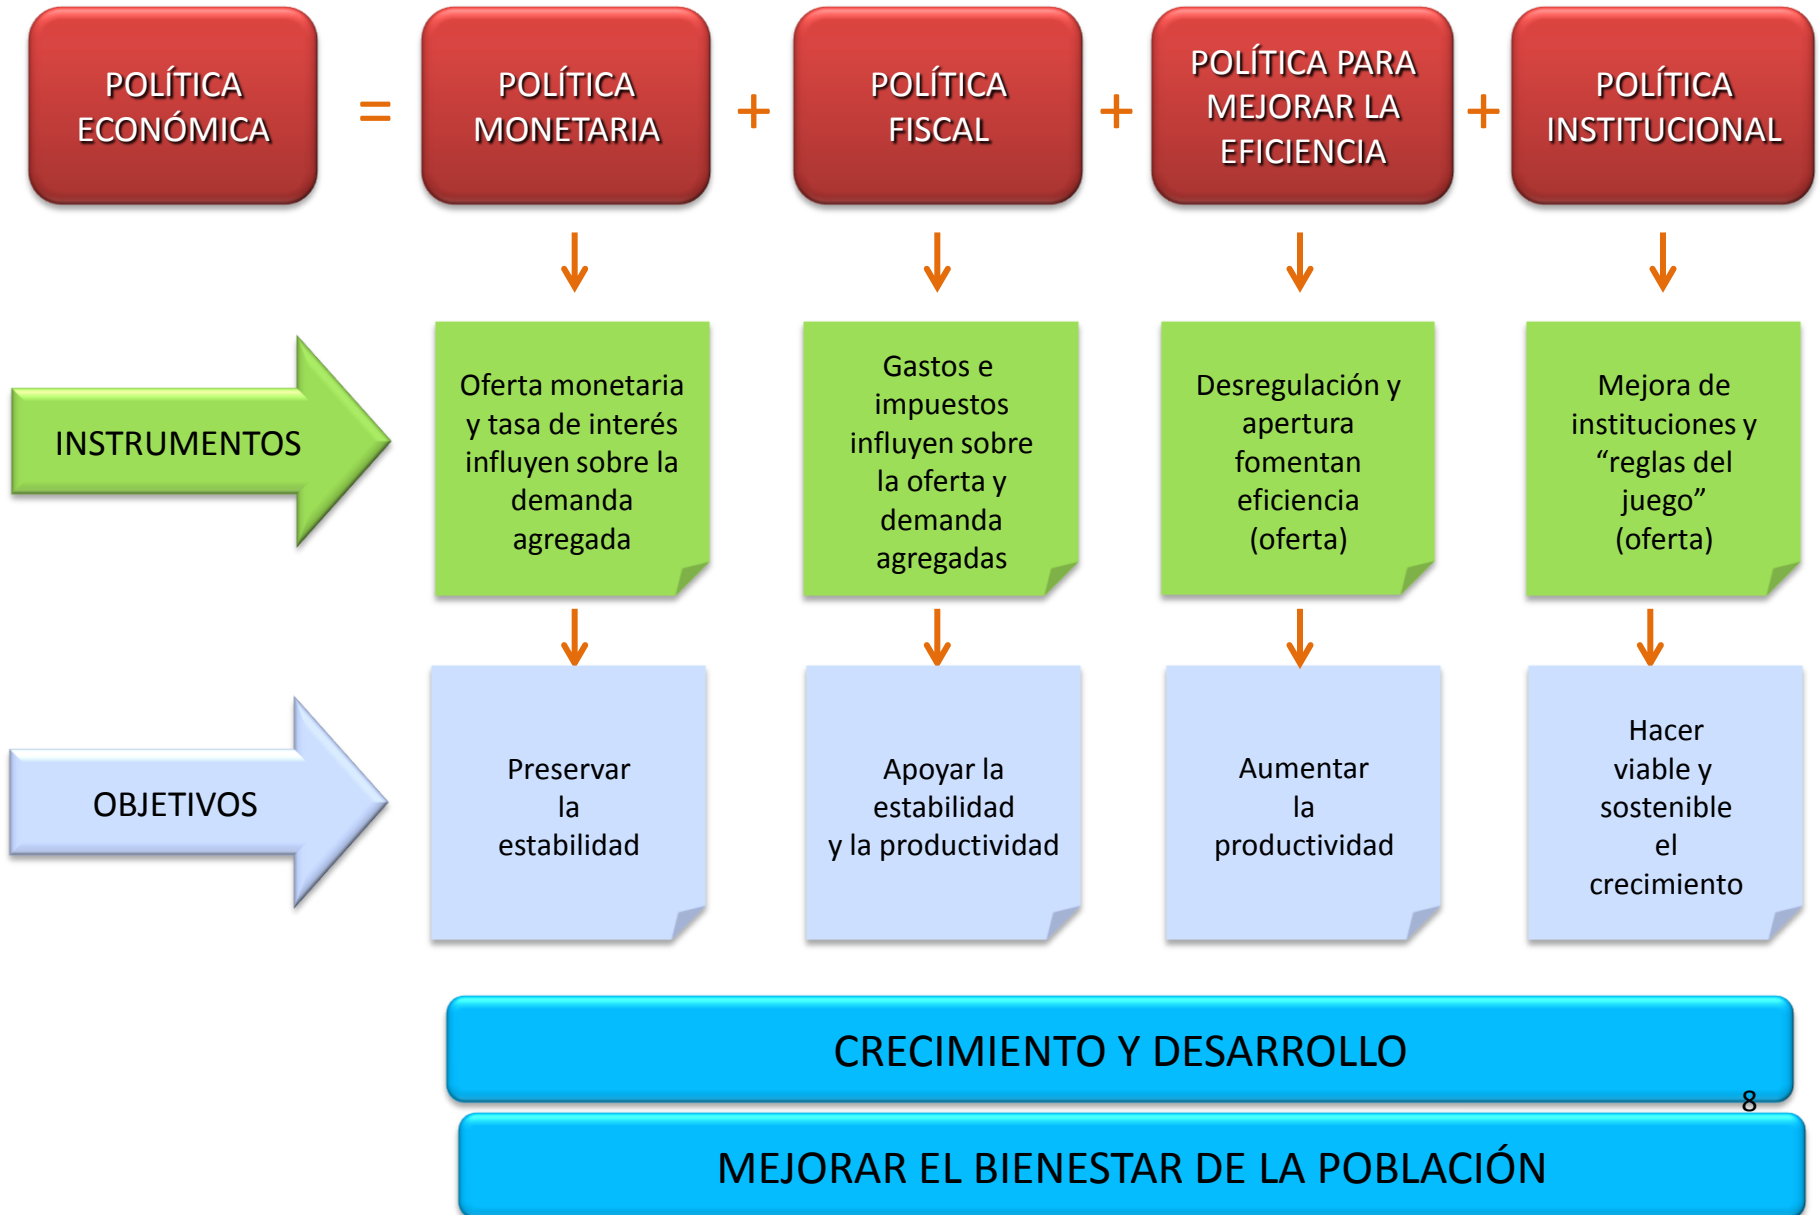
POLÍTICA ECONÓMICA = POLÍTICA MONETARIA + POLÍTICA FISCAL + POLÍTICA PARA MEJORAR LA EFICIENCIA + POLÍTICA INSTITUCIONAL

INSTRUMENTOS

Oferta monetaria y tasa de interés influyen sobre la demanda agregada

Gastos e impuestos influyen sobre la oferta y demanda agregadas

Desregulación y apertura fomentan eficiencia (oferta)

Mejora de instituciones y "reglas del juego" (oferta)

OBJETIVOS

Preservar la estabilidad

Apoyar la estabilidad y la productividad

Aumentar la productividad

Hacer viable y sostenible el crecimiento

CRECIMIENTO Y DESARROLLO

8

MEJORAR EL BIENESTAR DE LA POBLACIÓN